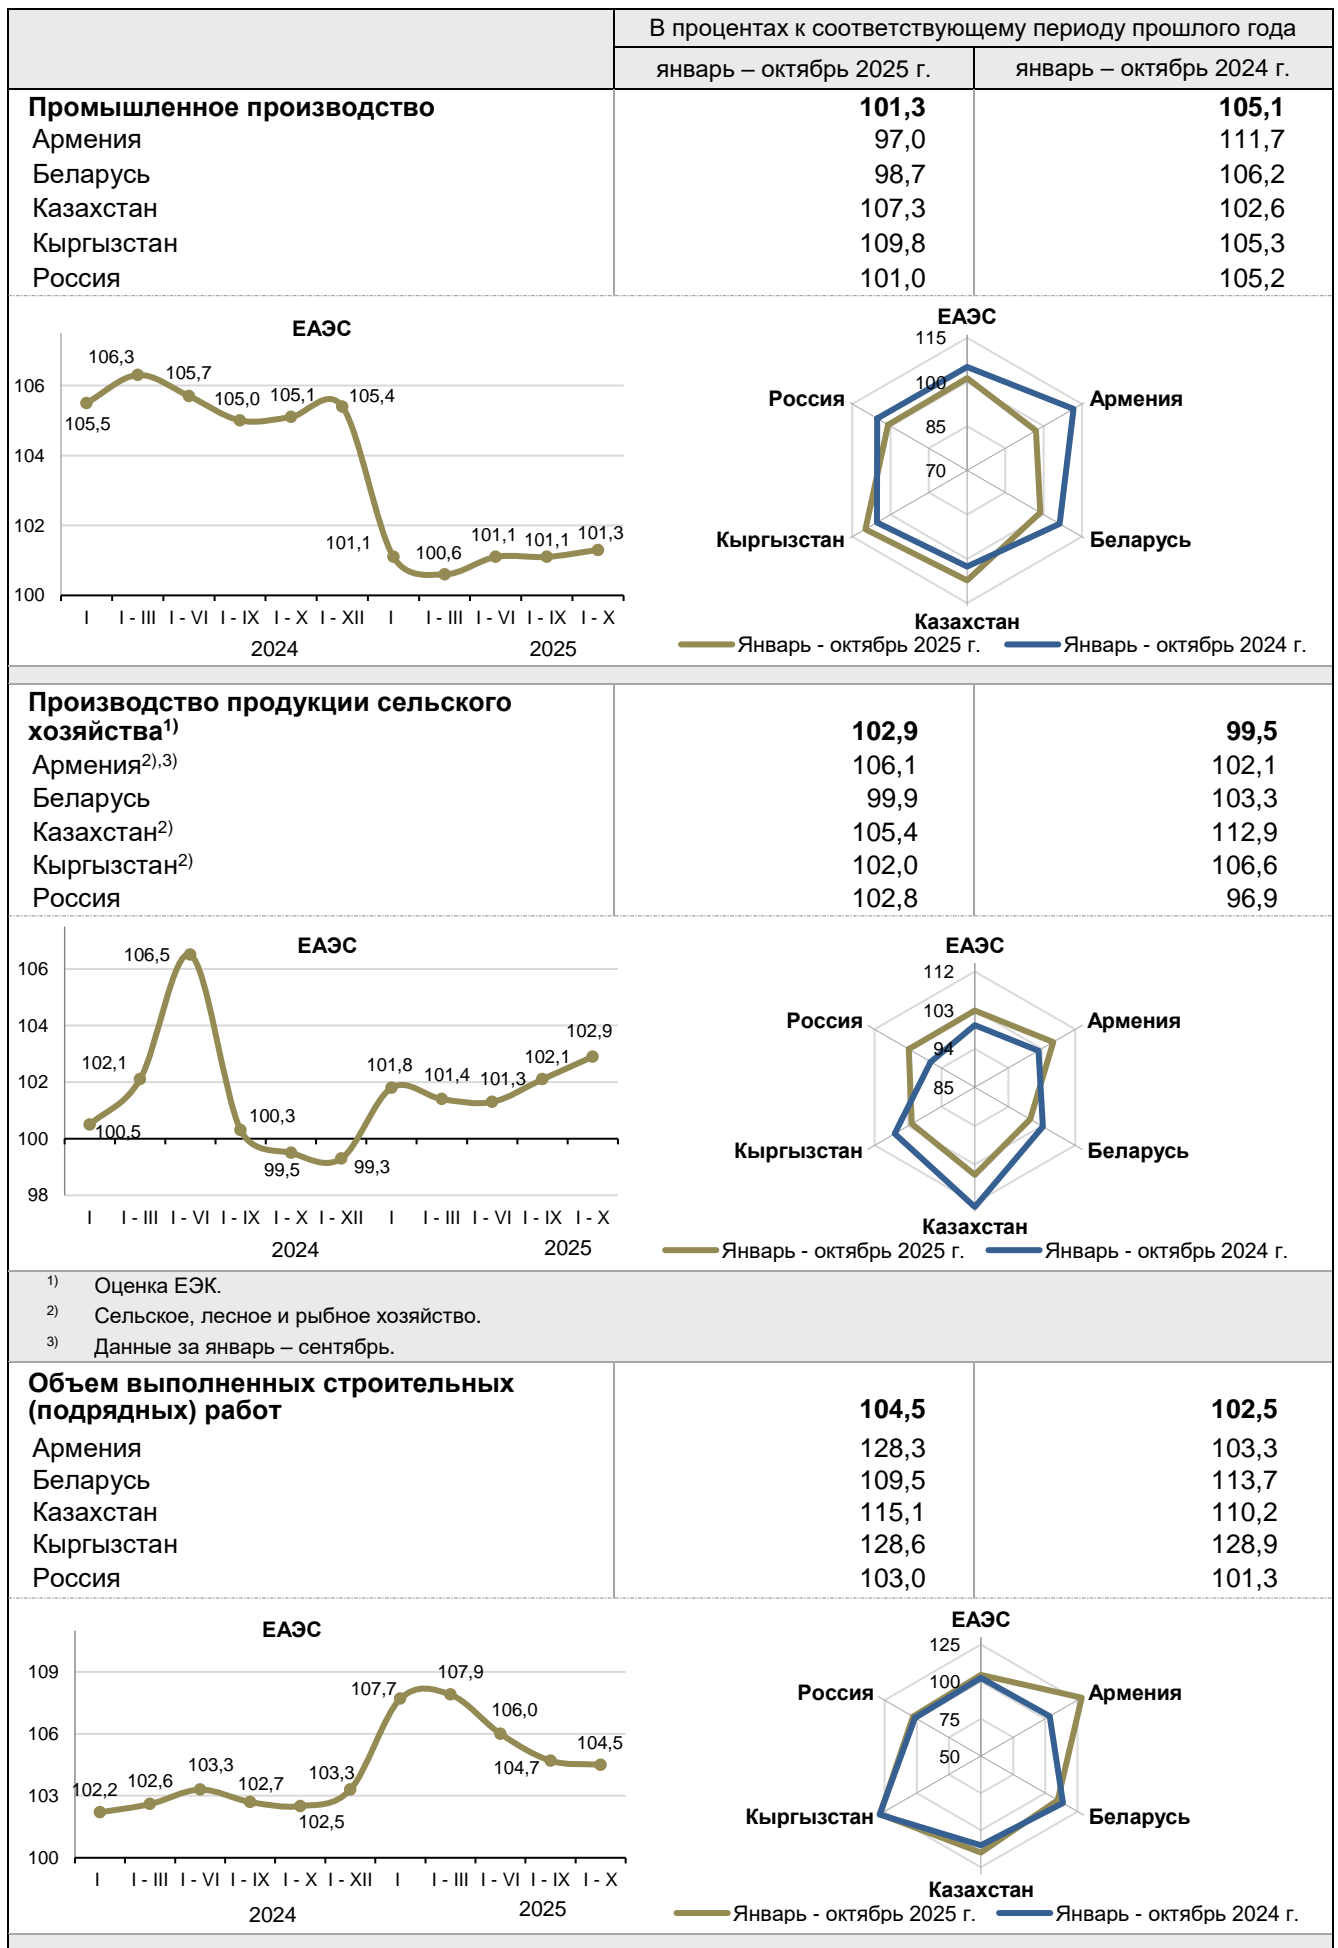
| | В процентах к соответствующему периоду прошлого года | |
|---|---|---|
| | январь – октябрь 2025 г. | январь – октябрь 2024 г. |
| **Промышленное производство** | **101,3** | **105,1** |
| Армения | 97,0 | 111,7 |
| Беларусь | 98,7 | 106,2 |
| Казахстан | 107,3 | 102,6 |
| Кыргызстан | 109,8 | 105,3 |
| Россия | 101,0 | 105,2 |

ЕАЭС
106 104 102 100
105,5 106,3 105,7 105,0 105,1 105,4 101,1 100,6 101,1 101,1 101,3
I I - III I - VI I - IX I - X I - XII I I - III I - VI I - IX I - X
2024 2025

ЕАЭС
115 100 85 70
Россия Армения Кыргызстан Беларусь Казахстан
Январь - октябрь 2025 г. Январь - октябрь 2024 г.

| | | |
|---|---|---|
| **Производство продукции сельского хозяйства$^{1)}$** | **102,9** | **99,5** |
| Армения$^{2),3)}$ | 106,1 | 102,1 |
| Беларусь | 99,9 | 103,3 |
| Казахстан$^{2)}$ | 105,4 | 112,9 |
| Кыргызстан$^{2)}$ | 102,0 | 106,6 |
| Россия | 102,8 | 96,9 |

ЕАЭС
106 104 102 100 98
100,5 102,1 106,5 100,3 99,5 99,3 101,8 101,4 101,3 102,1 102,9
I I - III I - VI I - IX I - X I - XII I I - III I - VI I - IX I - X
2024 2025

ЕАЭС
112 103 94 85
Россия Армения Кыргызстан Беларусь Казахстан
Январь - октябрь 2025 г. Январь - октябрь 2024 г.

$^{1)}$ Оценка ЕЭК.
$^{2)}$ Сельское, лесное и рыбное хозяйство.
$^{3)}$ Данные за январь – сентябрь.

| | | |
|---|---|---|
| **Объем выполненных строительных (подрядных) работ** | **104,5** | **102,5** |
| Армения | 128,3 | 103,3 |
| Беларусь | 109,5 | 113,7 |
| Казахстан | 115,1 | 110,2 |
| Кыргызстан | 128,6 | 128,9 |
| Россия | 103,0 | 101,3 |

ЕАЭС
109 106 103 100
102,2 102,6 103,3 102,7 102,5 103,3 107,7 107,9 106,0 104,7 104,5
I I - III I - VI I - IX I - X I - XII I I - III I - VI I - IX I - X
2024 2025

ЕАЭС
125 100 75 50
Россия Армения Кыргызстан Беларусь Казахстан
Январь - октябрь 2025 г. Январь - октябрь 2024 г.